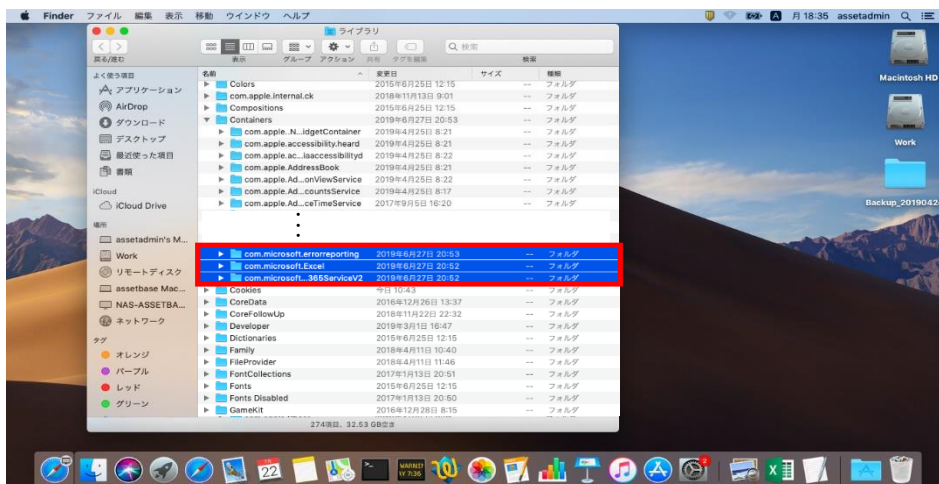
Finder ファイル 編集 表示 移動 ウインドウ ヘルプ 月 18:35 assetadmin

ライブラリ

戻る/進む 表示 グループ アクション 共有 タグを編集 検索

よく使う項目
アプリケーション
AirDrop
ダウンロード
デスクトップ
最近使った項目
書類
iCloud
iCloud Drive
場所
assetadmin's M...
Work
リモートディスク
assetbase Mac...
NAS-ASSETBA...
ネットワーク
タグ
オレンジ
パープル
レッド
グリーン

| 名前 | 変更日 | サイズ | 種類 |
|---|---|---|---|
| Colors | 2015年6月25日 12:15 | -- | フォルダ |
| com.apple.internal.ck | 2018年11月13日 9:01 | -- | フォルダ |
| Compositions | 2015年6月25日 12:15 | -- | フォルダ |
| Containers | 2019年6月27日 20:53 | -- | フォルダ |
| com.apple...N...idgetContainer | 2019年4月25日 8:21 | -- | フォルダ |
| com.apple.accessibility.heard | 2019年4月25日 8:21 | -- | フォルダ |
| com.apple.ac...laaccessibilityd | 2019年4月25日 8:22 | -- | フォルダ |
| com.apple.AddressBook | 2019年4月25日 8:21 | -- | フォルダ |
| com.apple.Ad...onViewService | 2019年4月25日 8:22 | -- | フォルダ |
| com.apple.Ad...countsService | 2019年4月25日 8:17 | -- | フォルダ |
| com.apple.Ad...ceTimeService | 2017年9月5日 16:20 | -- | フォルダ |
| com.microsoft.errorreporting | 2019年6月27日 20:53 | -- | フォルダ |
| com.microsoft.Excel | 2019年6月27日 20:52 | -- | フォルダ |
| com.microsoft...365ServiceV2 | 2019年6月27日 20:52 | -- | フォルダ |
| Cookies | 今日 10:43 | -- | フォルダ |
| CoreData | 2016年12月26日 13:37 | -- | フォルダ |
| CoreFollowUp | 2018年11月22日 22:32 | -- | フォルダ |
| Developer | 2019年3月1日 16:47 | -- | フォルダ |
| Dictionaries | 2015年6月25日 12:15 | -- | フォルダ |
| Family | 2018年4月11日 10:40 | -- | フォルダ |
| FileProvider | 2018年4月11日 11:46 | -- | フォルダ |
| FontCollections | 2017年1月13日 20:51 | -- | フォルダ |
| Fonts | 2015年6月25日 12:15 | -- | フォルダ |
| Fonts Disabled | 2017年1月13日 20:50 | -- | フォルダ |
| GameKit | 2016年12月28日 8:15 | -- | フォルダ |

274項目、32.53 GB空き

Macintosh HD
Work
Backup_2019042

22